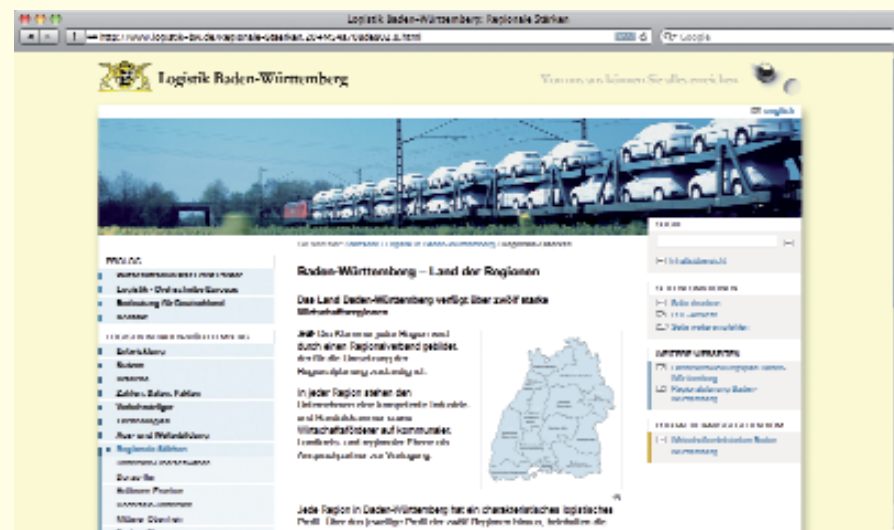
Logistik Baden-Württemberg: Regionale Stärken

http://www.logistik-bw.de/regionale-staerken.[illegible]

Logistik Baden-Württemberg

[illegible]

englisch

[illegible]

Baden-Württemberg – Land der Regionen

Das Land Baden-Württemberg verfügt über zwölf starke Wirtschaftsregionen

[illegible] durch einen Regionalverband gebildet, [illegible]

In jeder Region stehen den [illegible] Wirtschaftsförderer auf kommunaler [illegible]

Jede Region in Baden-Württemberg hat ein charakteristisches logistisches Profil. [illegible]

Logistik - Drehscheibe Europas
Bedeutung für Deutschland

Zahlen, Daten, Fakten
Verkehrsträger
Regionale Stärken

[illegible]
Seite drucken
Seite weiterempfehlen
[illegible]